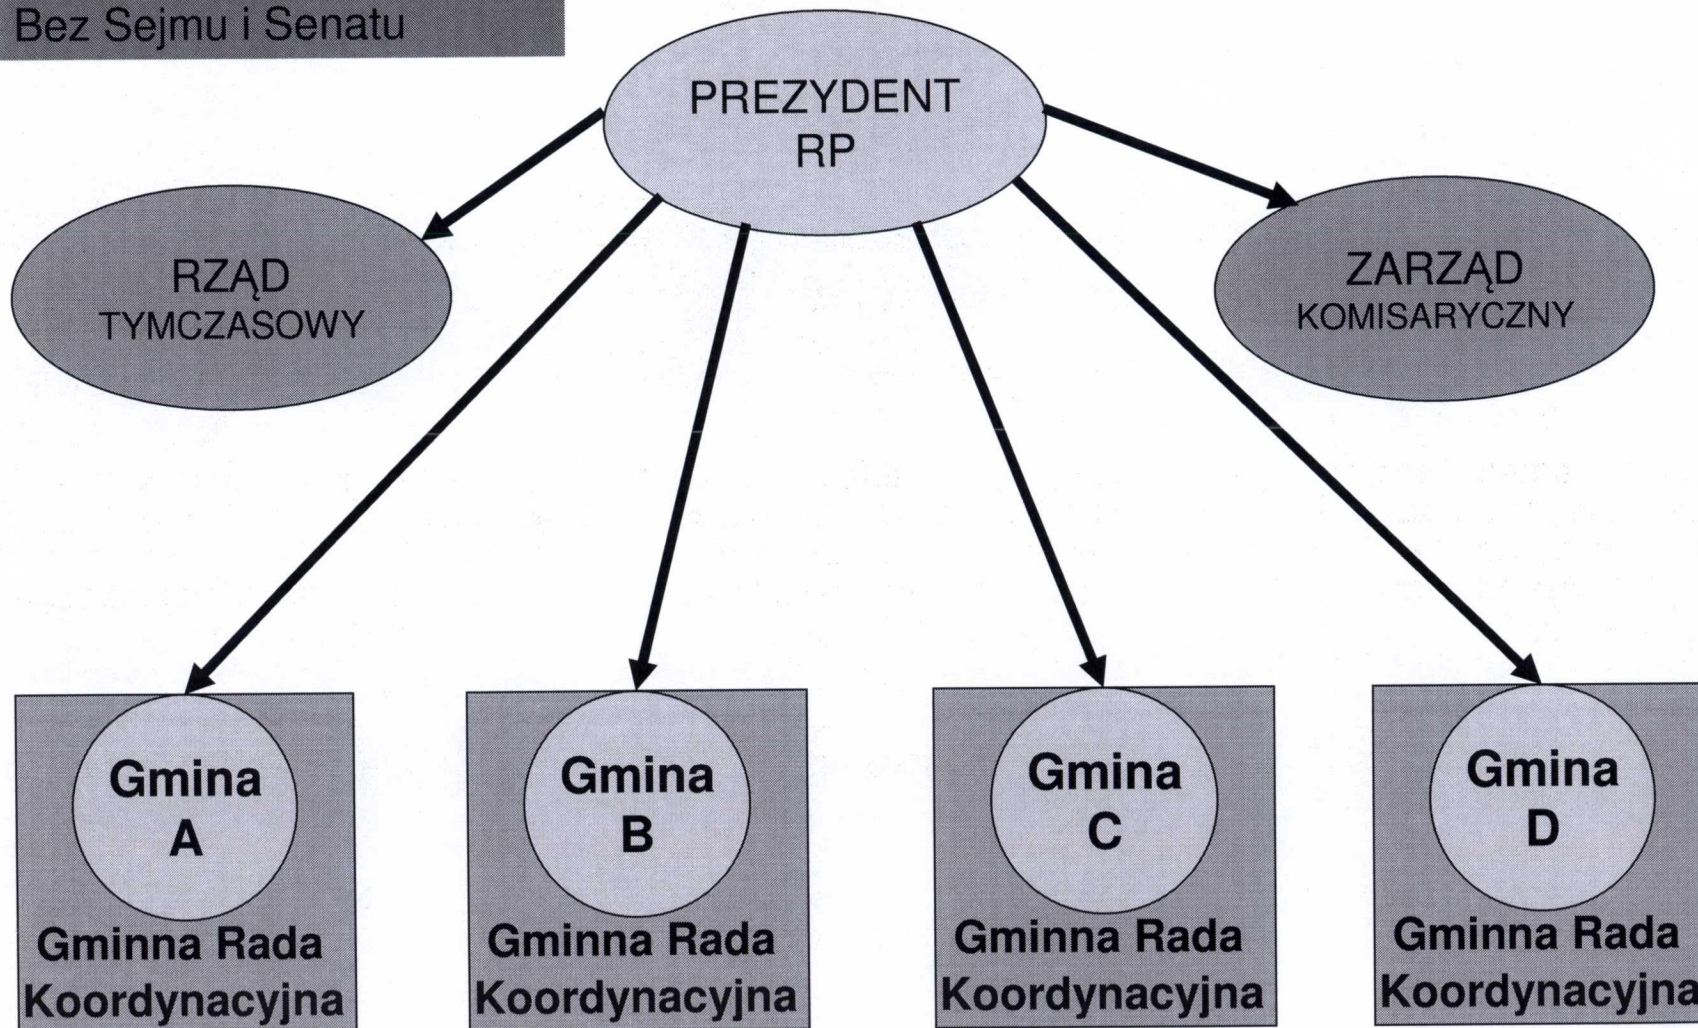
Bez Sejmu i Senatu

PREZYDENT RP

RZĄD TYMCZASOWY

ZARZĄD KOMISARYCZNY

Gmina A

Gminna Rada Koordynacyjna

Gmina B

Gminna Rada Koordynacyjna

Gmina C

Gminna Rada Koordynacyjna

Gmina D

Gminna Rada Koordynacyjna